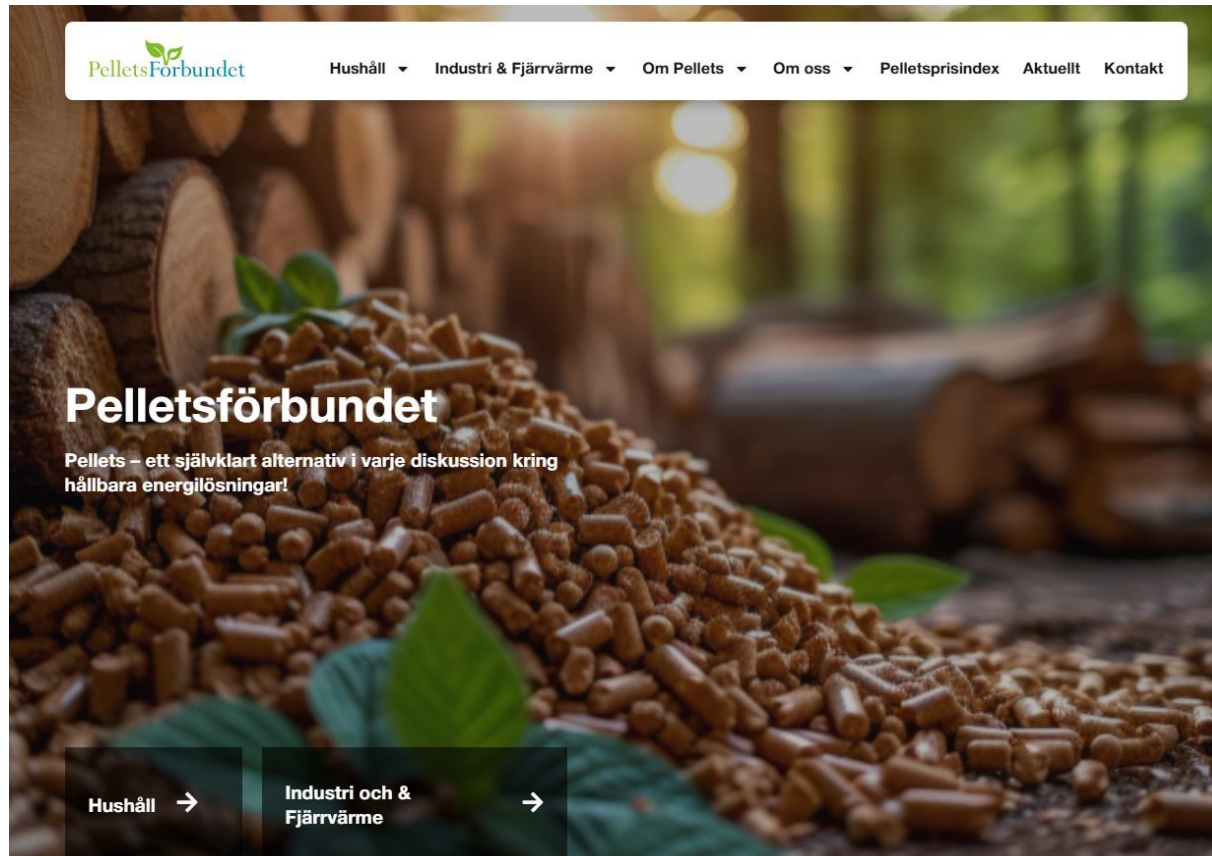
PelletsFörbundet

Hushåll ▾ Industri & Fjärrvärme ▾ Om Pellets ▾ Om oss ▾ Pelletsprisindex Aktuellt Kontakt

Pelletsförbundet

Pellets – ett självklart alternativ i varje diskussion kring hållbara energilösningar!

Hushåll →

Industri och & Fjärrvärme →